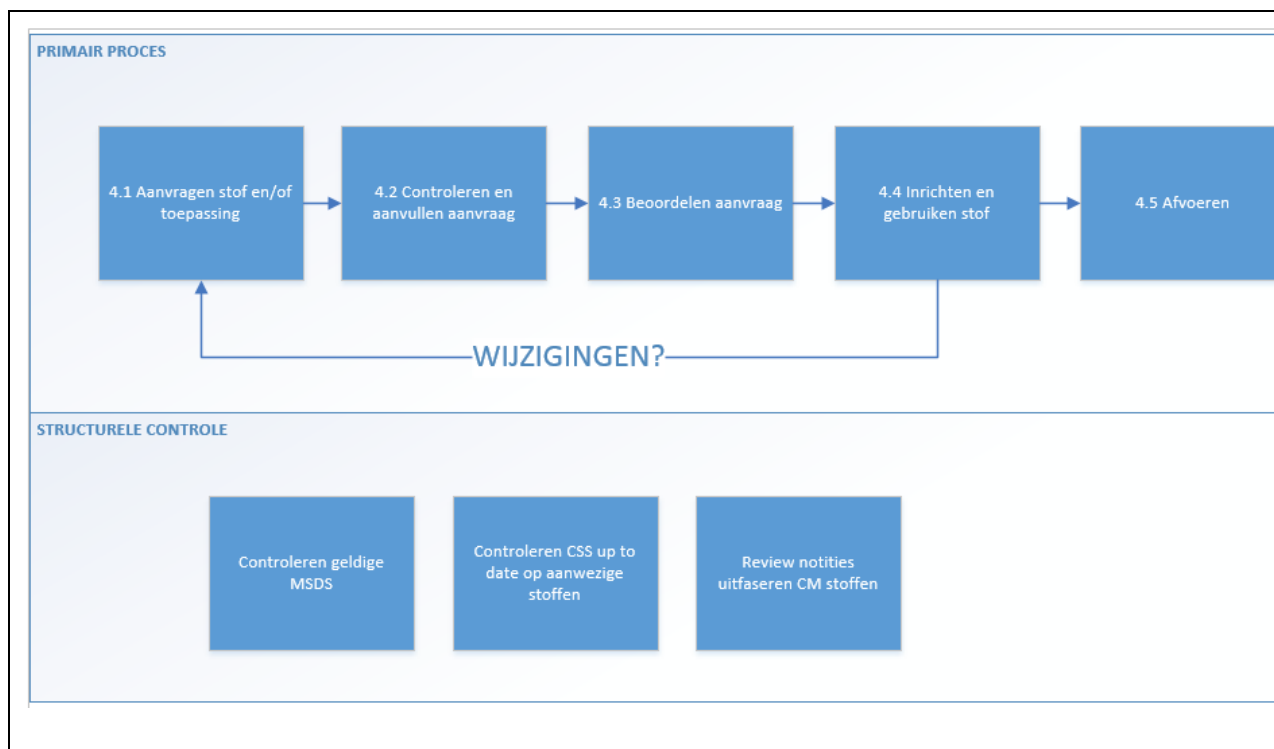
PRIMAIR PROCES

4.1 Aanvragen stof en/of toepassing

4.2 Controleren en aanvullen aanvraag

4.3 Beoordelen aanvraag

4.4 Inrichten en gebruiken stof

4.5 Afvoeren

WIJZIGINGEN?

STRUCTURELE CONTROLE

Controleren geldige MSDS

Controleren CSS up to date op aanwezige stoffen

Review notities uitfaseren CM stoffen